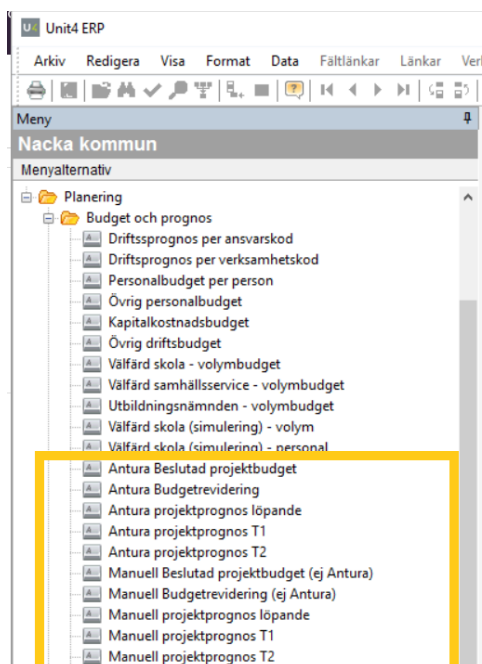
U4 Unit4 ERP

Arkiv Redigera Visa Format Data Fältlänkar Länkar Verl

Meny

Nacka kommun

Menyalternativ

Planering
Budget och prognos
Driftssprognos per ansvarskod
Driftsprognos per verksamhetskod
Personalbudget per person
Övrig personalbudget
Kapitalkostnadsbudget
Övrig driftsbudget
Välfärd skola - volymbudget
Välfärd samhällsservice - volymbudget
Utbildningsnämnden - volymbudget
Välfärd skola (simulering) - volym
Välfärd skola (simulering) - personal
Antura Beslutad projektbudget
Antura Budgetrevidering
Antura projektprognos löpande
Antura projektprognos T1
Antura projektprognos T2
Manuell Beslutad projektbudget (ej Antura)
Manuell Budgetrevidering (ej Antura)
Manuell projektprognos löpande
Manuell projektprognos T1
Manuell projektprognos T2